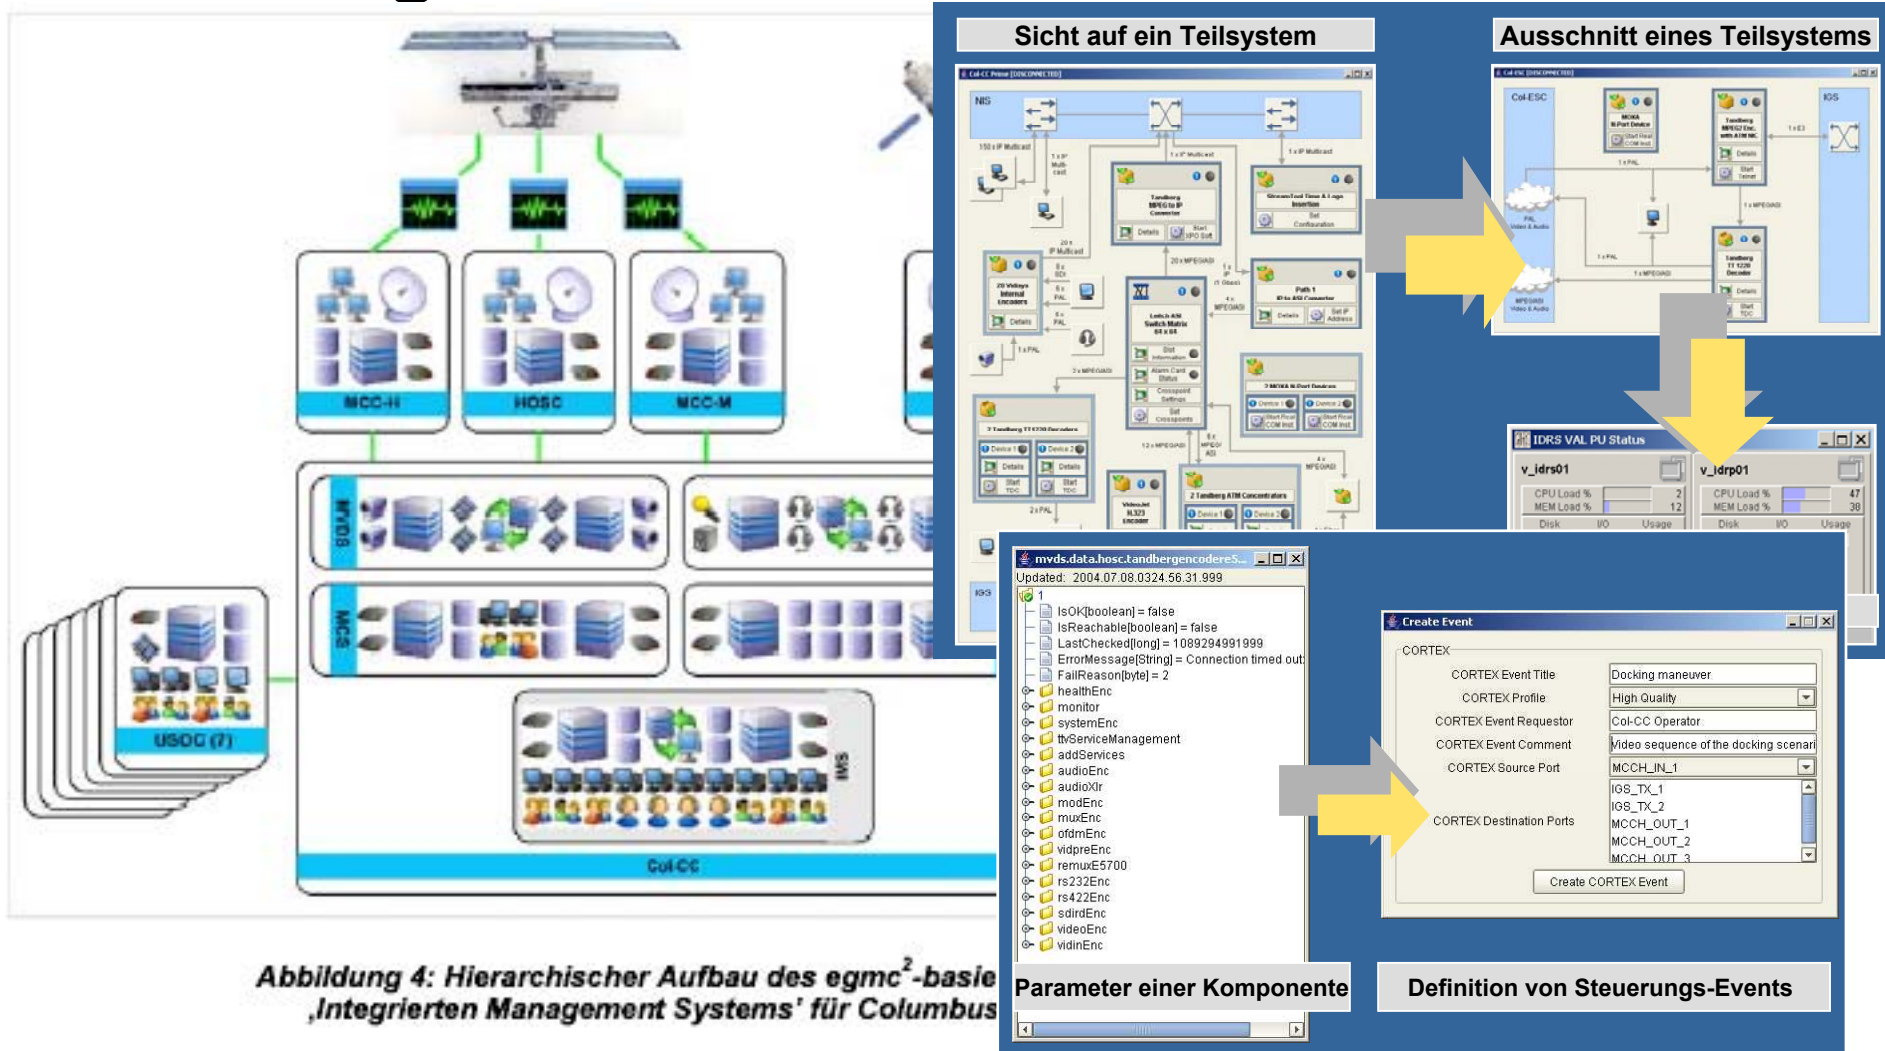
MCC-H
HOSC
MCC-M
MVDS
MCS
USOC (7)
IMS
Col-CC

Abbildung 4: Hierarchischer Aufbau des egmc$^2$-basie ‚Integrierten Management Systems' für Columbus

Sicht auf ein Teilsystem

Ausschnitt eines Teilsystems

IDRS VAL PU Status
v_idrs01
CPU Load % 2
MEM Load % 12
Disk I/O Usage
v_idrp01
CPU Load % 47
MEM Load % 38
Disk I/O Usage

mvds.data.hosc.tandbergencodere5...
Updated: 2004.07.08.0324.56.31.999
1
IsOK[boolean] = false
IsReachable[boolean] = false
LastChecked[long] = 1089294991999
ErrorMessage[String] = Connection timed out
FailReason[byte] = 2
healthEnc
monitor
systemEnc
ttvServiceManagement
addServices
audioEnc
audioXlr
modEnc
muxEnc
ofdmEnc
vidpreEnc
remuxE5700
rs232Enc
rs422Enc
sdirdEnc
videoEnc
vidinEnc

Create Event
CORTEX
CORTEX Event Title: Docking maneuver
CORTEX Profile: High Quality
CORTEX Event Requestor: Col-CC Operator
CORTEX Event Comment: Video sequence of the docking scenari
CORTEX Source Port: MCCH_IN_1
CORTEX Destination Ports: IGS_TX_1
IGS_TX_2
MCCH_OUT_1
MCCH_OUT_2
MCCH_OUT_3
Create CORTEX Event

Parameter einer Komponente

Definition von Steuerungs-Events